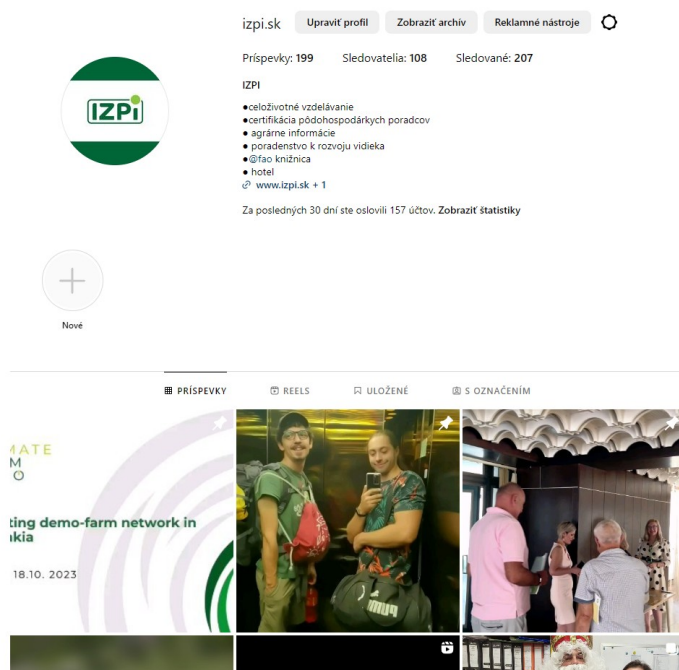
izpi.sk Upraviť profil Zobraziť archív Reklamné nástroje

Príspevky: 199 Sledovatelia: 108 Sledované: 207

IZPI

IZPI
●celoživotné vzdelávanie
●certifikácia pôdohospodárkych poradcov
● agrárne informácie
● poradenstvo k rozvoju vidieka
●@fao knižnica
● hotel
www.izpi.sk + 1

Za posledných 30 dní ste oslovili 157 účtov. Zobraziť štatistiky

Nové

PRÍSPEVKY REELS ULOŽENÉ S OZNAČENÍM

MATE
M
O
ting demo-farm network in
kia
18.10. 2023

PUMA